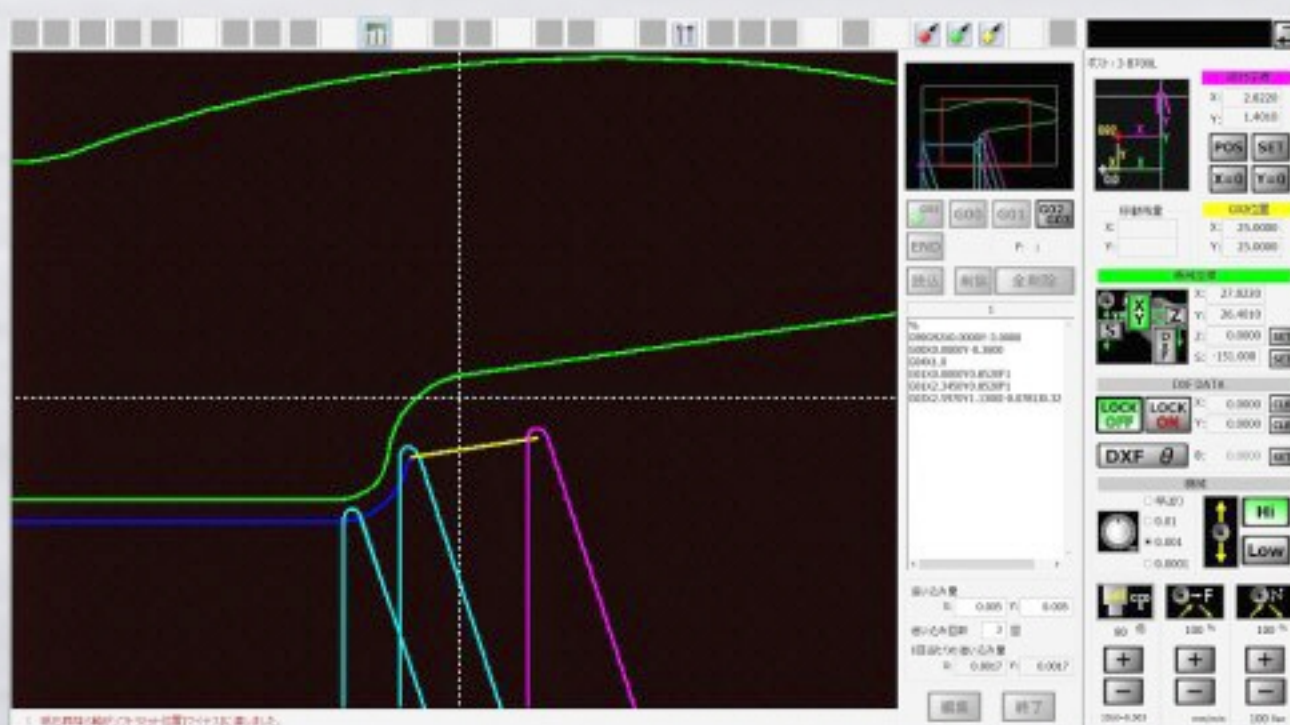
G00
G01
G02 G03
END
P: 1
挿入
削除
全削除
1
%
G90X0.0000Y-3.0000
G00X0.0000Y-0.3000
G04X1.0
G01X0.0000Y0.8520F1
G01X2.3450Y0.8520F1
G02X2.9570Y1.1300-0.0701I0.32
切込み量
X: 0.005 Y: 0.005
切込み回数 2 回
X回目の切込み量
X: 0.0017 Y: 0.0017
編集
終了
ポスト: 3-B7000L
現在位置
X: 2.6220
Y: 1.4010
POS
SET
X=0
Y=0
移動角度
X:
Y:
G92位置
X: 25.0000
Y: 25.0000
機械位置
X: 27.8220
Y: 26.4010
Z: 0.0000
S: -151.000
XY
Z
DXF DATA
LOCK OFF
LOCK ON
X: 0.0000
Y: 0.0000
DXF θ
θ: 0.0000
0.01
0.001
0.0001
Hi
Low
80
100 %
100 %
+
+
+
−
−
−
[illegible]